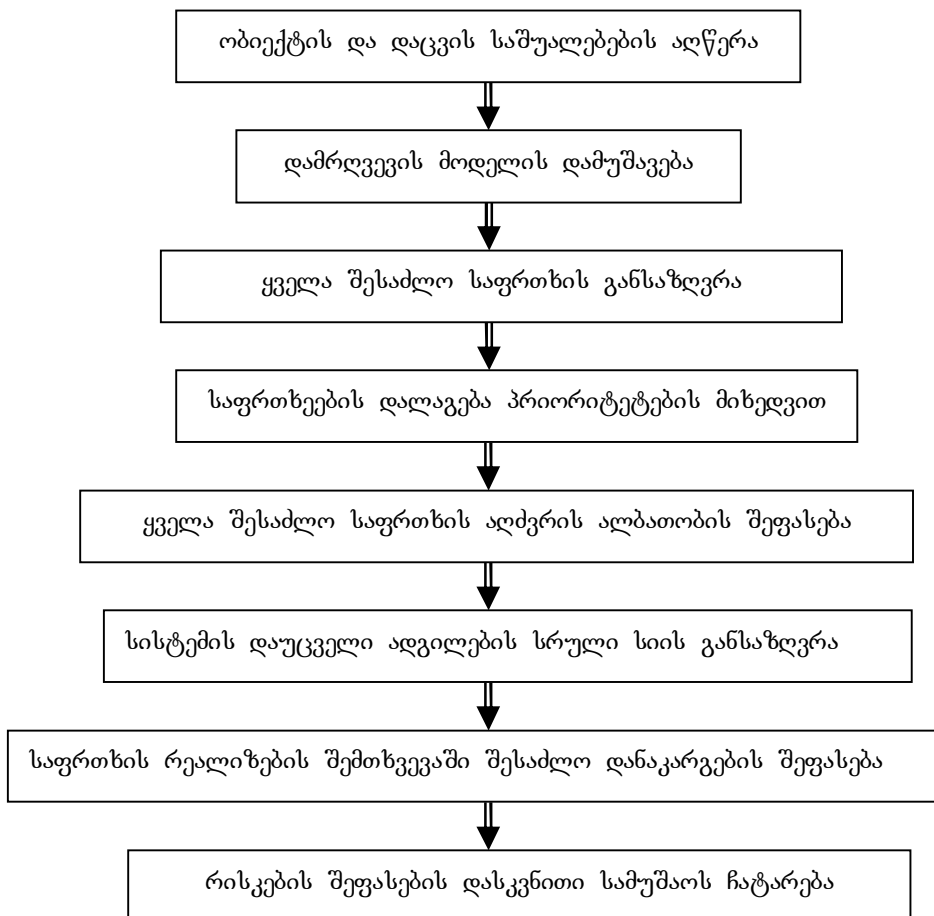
ობიექტის და დაცვის საშუალებების აღწერა

დამრღვევის მოდელის დამუშავება

ყველა შესაძლო საფრთხის განსაზღვრა

საფრთხეების დალაგება პრიორიტეტების მიხედვით

ყველა შესაძლო საფრთხის აღძვრის ალბათობის შეფასება

სისტემის დაუცველი ადგილების სრული სიის განსაზღვრა

საფრთხის რეალიზების შემთხვევაში შესაძლო დანაკარგების შეფასება

რისკების შეფასების დასკვნითი სამუშაოს ჩატარება